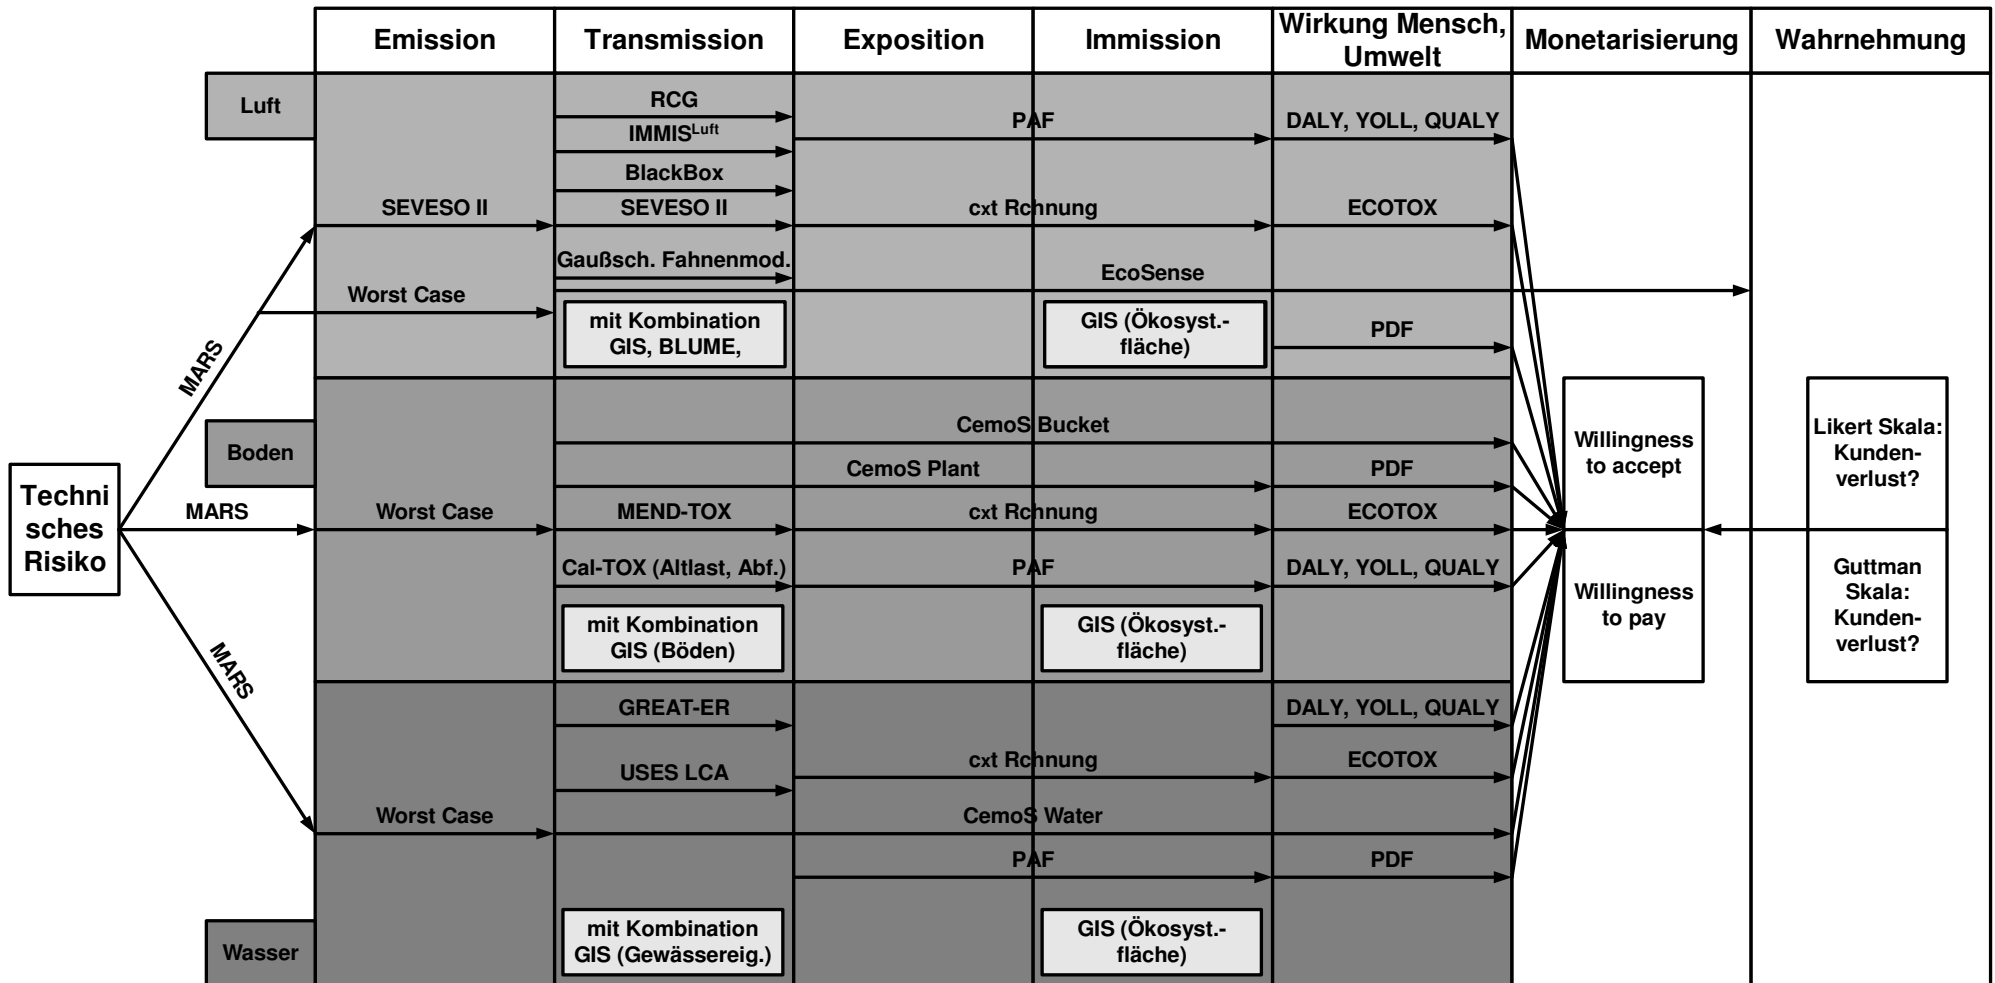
Emission | Transmission | Exposition | Immission | Wirkung Mensch, Umwelt | Monetarisierung | Wahrnehmung

Luft

RCG
IMMIS$^{Luft}$
PAF
DALY, YOLL, QUALY
BlackBox
SEVESO II
SEVESO II
cxt Rchnung
ECOTOX
Gaußsch. Fahnenmod.
EcoSense
Worst Case
mit Kombination GIS, BLUME,
GIS (Ökosyst.-fläche)
PDF

Boden

CemoS Bucket
CemoS Plant
PDF
Worst Case
MEND-TOX
cxt Rchnung
ECOTOX
Cal-TOX (Altlast, Abf.)
PAF
DALY, YOLL, QUALY
mit Kombination GIS (Böden)
GIS (Ökosyst.-fläche)

Willingness to accept

Willingness to pay

Likert Skala: Kunden-verlust?

Guttman Skala: Kunden-verlust?

Techni sches Risiko

MARS
MARS
MARS

Wasser

GREAT-ER
DALY, YOLL, QUALY
USES LCA
cxt Rchnung
ECOTOX
Worst Case
CemoS Water
PAF
PDF
mit Kombination GIS (Gewässereig.)
GIS (Ökosyst.-fläche)